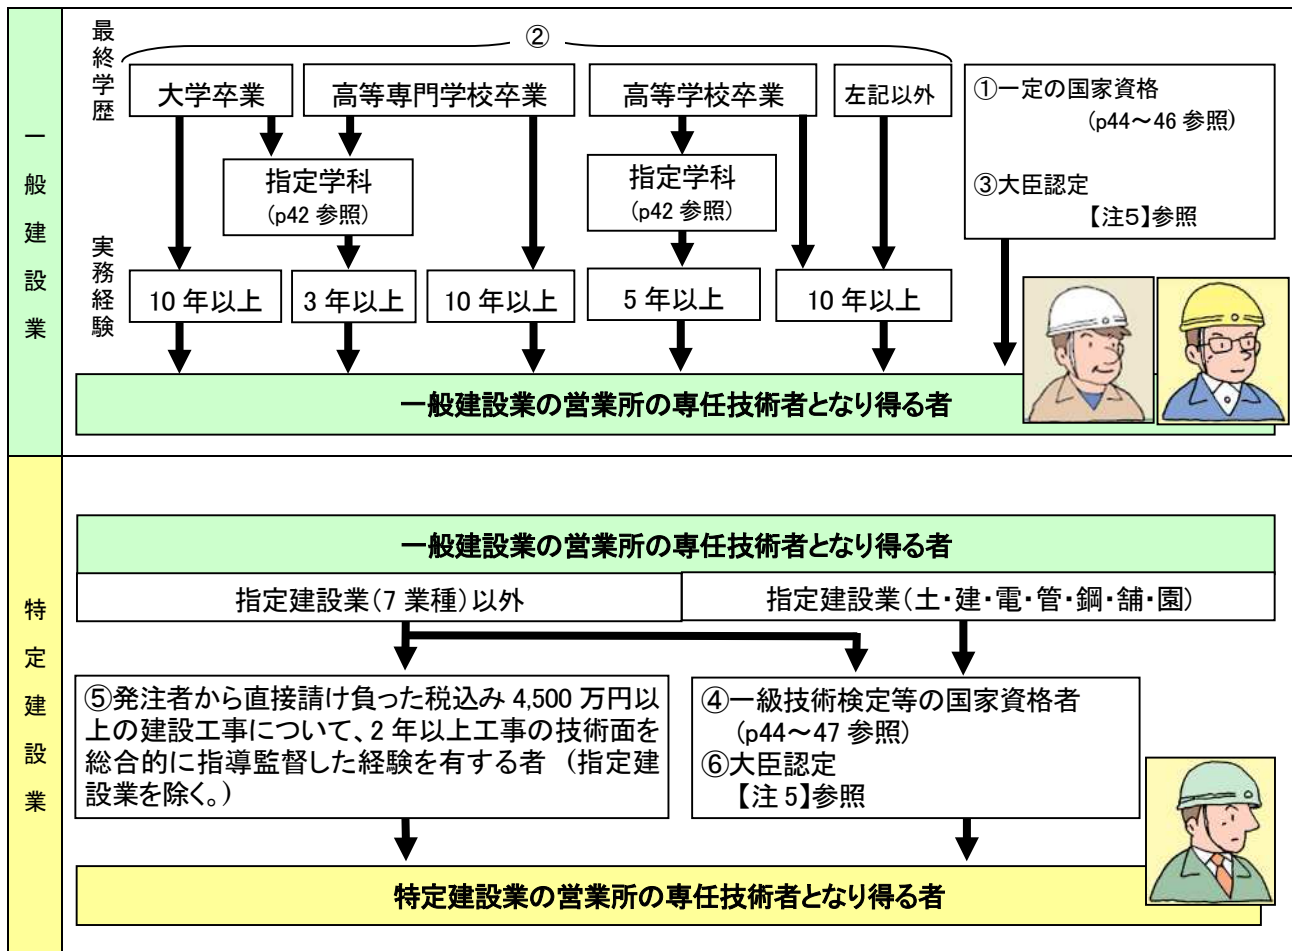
一般建設業

最終学歴

②

大学卒業

高等専門学校卒業

高等学校卒業

左記以外

①一定の国家資格
(p44～46 参照)

③大臣認定
【注5】参照

指定学科
(p42 参照)

指定学科
(p42 参照)

実務経験

10 年以上

3 年以上

10 年以上

5 年以上

10 年以上

一般建設業の営業所の専任技術者となり得る者

特定建設業

一般建設業の営業所の専任技術者となり得る者

指定建設業(7 業種)以外

指定建設業(土・建・電・管・鋼・舗・園)

⑤発注者から直接請け負った税込み 4,500 万円以上の建設工事について、2 年以上工事の技術面を総合的に指導監督した経験を有する者 (指定建設業を除く。)

④一級技術検定等の国家資格者
(p44～47 参照)
⑥大臣認定
【注 5】参照

特定建設業の営業所の専任技術者となり得る者